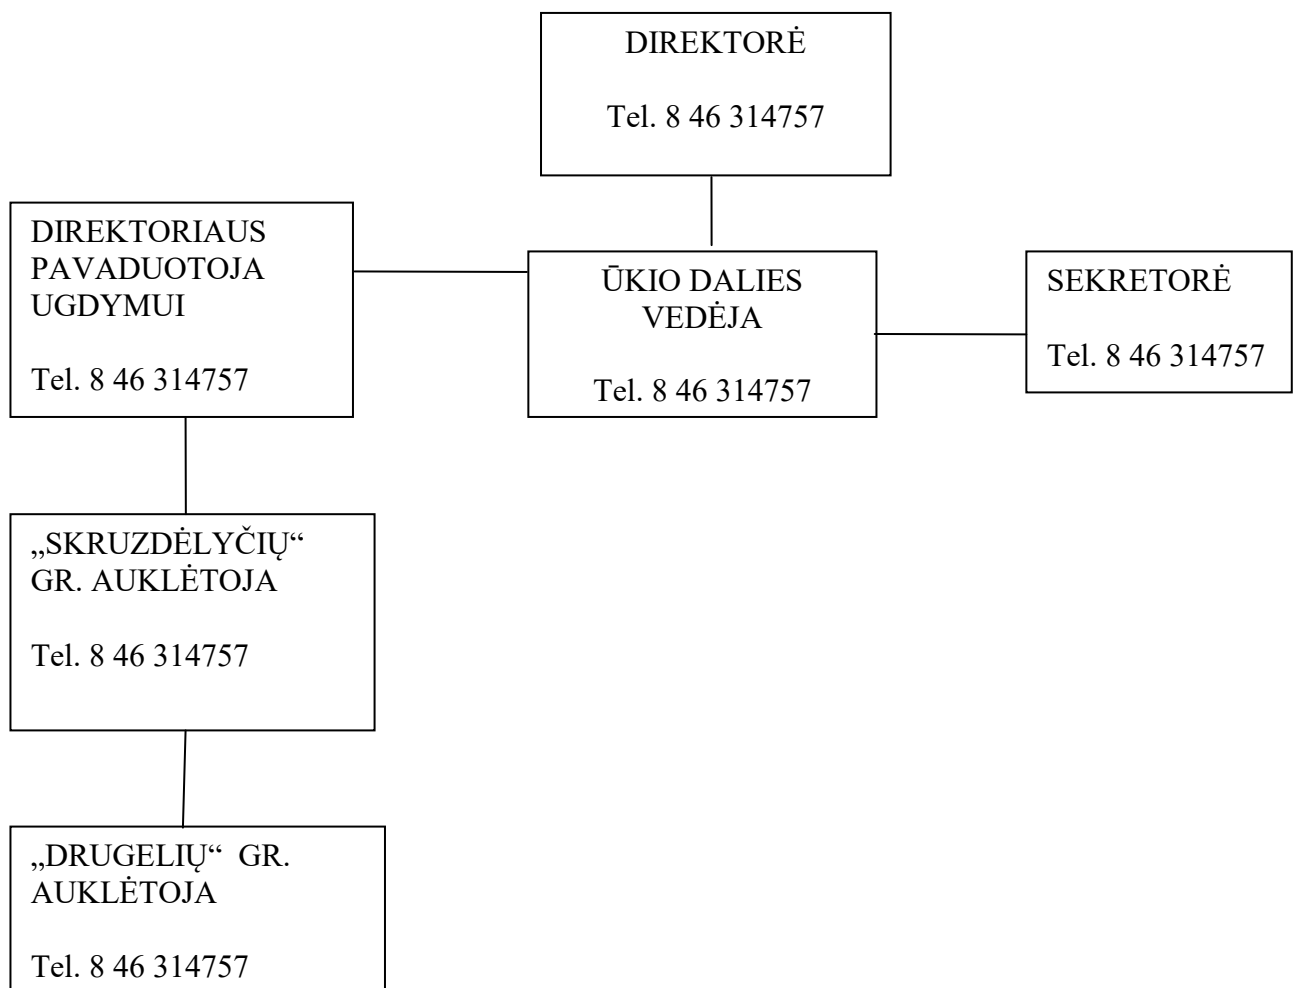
DIREKTORĖ

Tel. 8 46 314757

DIREKTORIAUS PAVADUOTOJA UGDYMUI

Tel. 8 46 314757

ŪKIO DALIES VEDĖJA

Tel. 8 46 314757

SEKRETORĖ

Tel. 8 46 314757

„SKRUZDĖLYČIŲ“ GR. AUKLĖTOJA

Tel. 8 46 314757

„DRUGELIŲ“ GR. AUKLĖTOJA

Tel. 8 46 314757